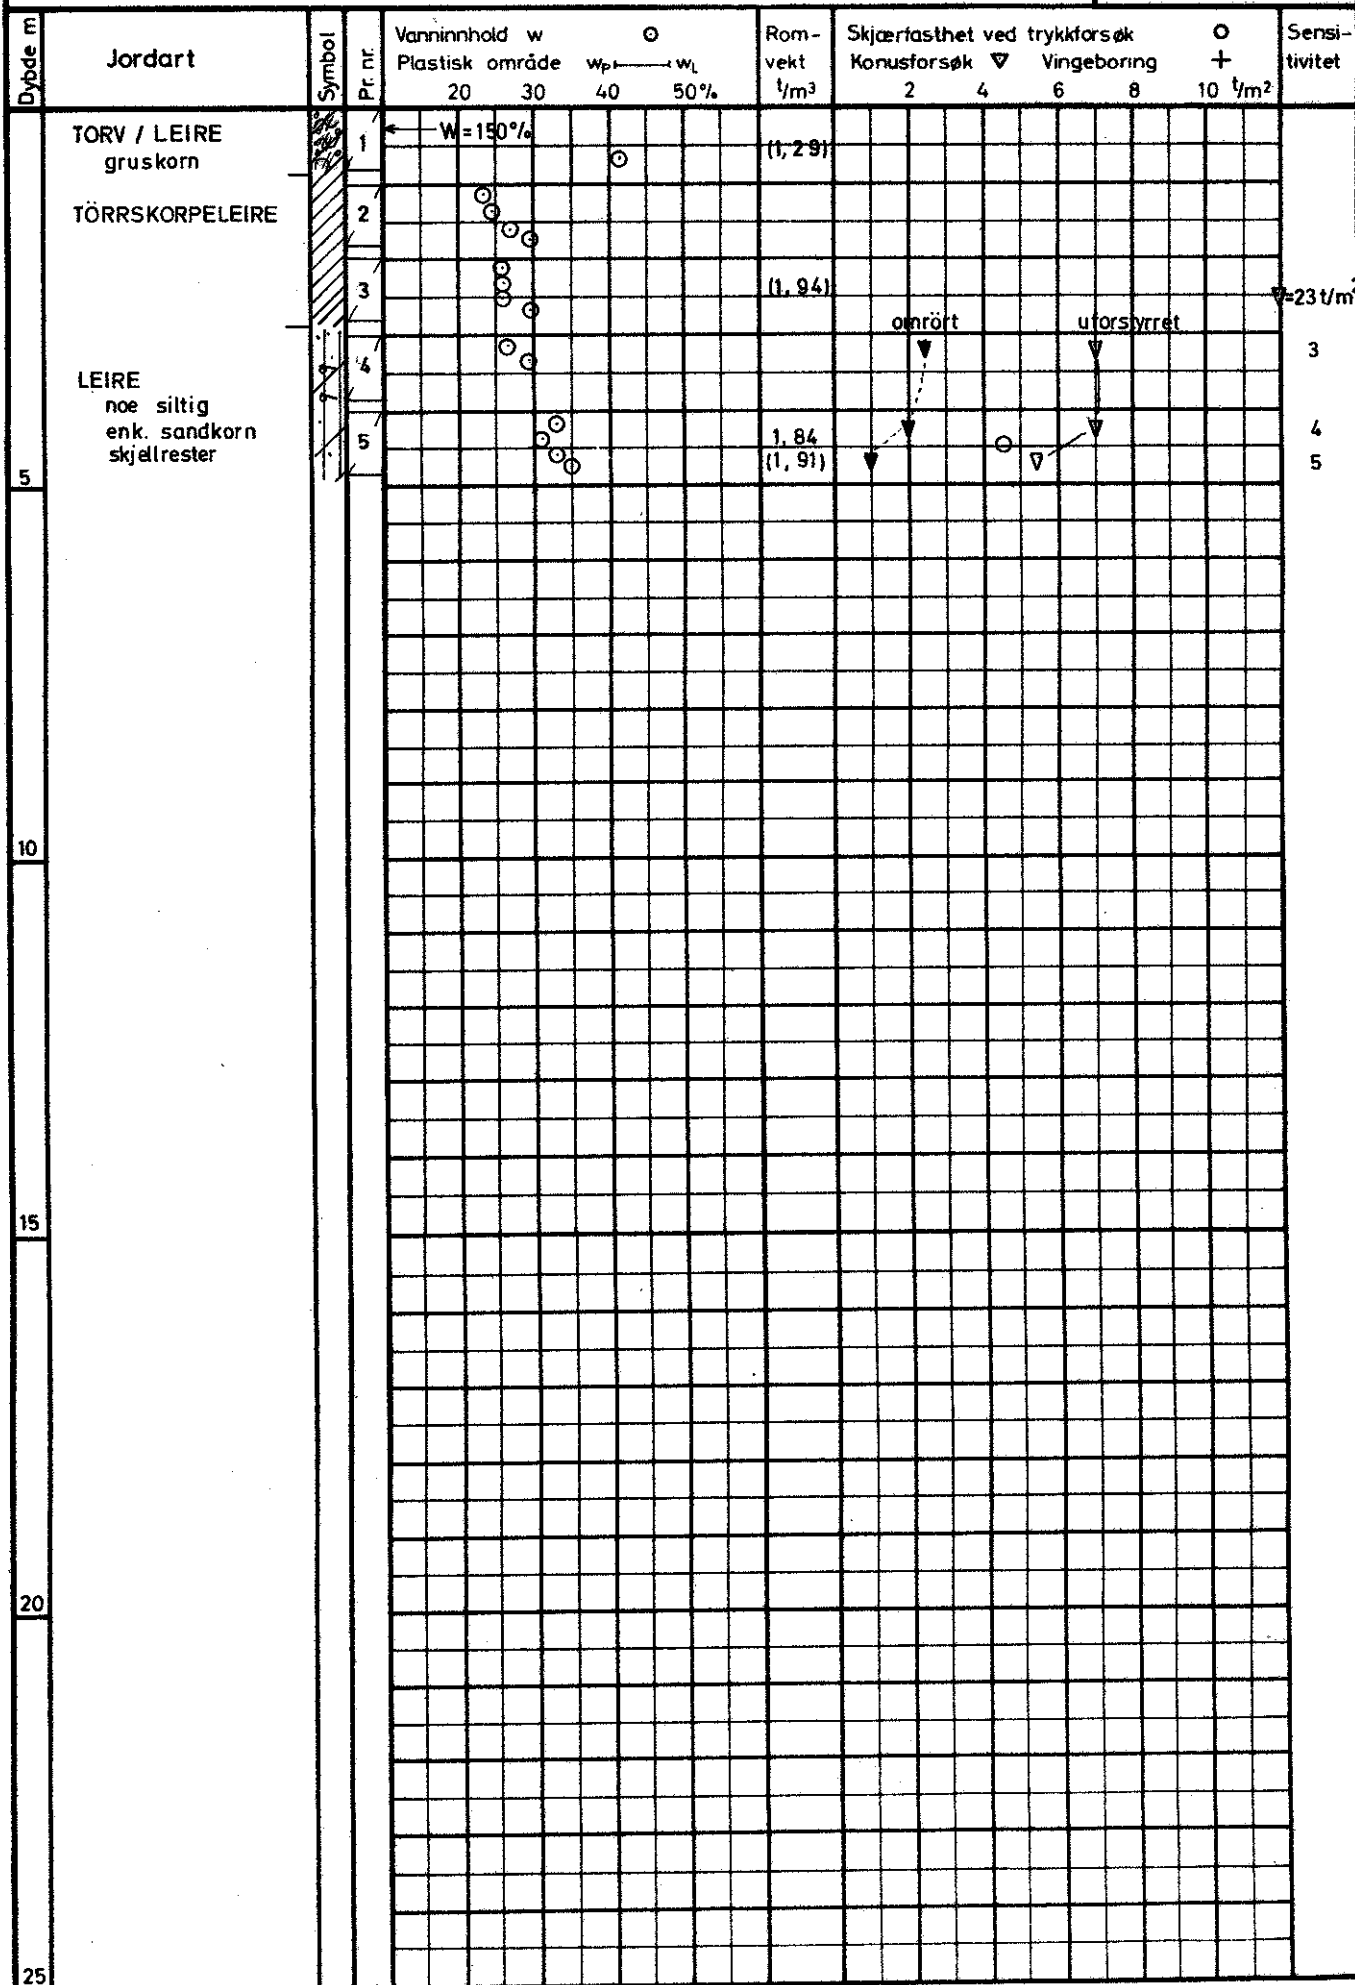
| Dybde m | Jordart | Symbol | Pr. nr. | Vanninnhold w ⊙ Plastisk område $w_P$ —— $w_L$ 20 30 40 50% | Rom-vekt t/m³ | Skjærfasthet ved trykkforsøk ○ Konusforsøk ∇ Vingeboring + 2 4 6 8 10 t/m² | Sensi-tivitet |
|---|---|---|---|---|---|---|---|
| | TORV / LEIRE gruskorn | | 1 | W = 150% | (1, 29) | | |
| | TÖRRSKORPELEIRE | | 2 | | | | |
| | | | 3 | | (1, 94) | | ∇=23 t/m² |
| | | | | | | omrört uforstyrret | |
| | LEIRE noe siltig enk. sandkorn skjellrester | | 4 | | | | 3 |
| | | | 5 | | 1, 84 (1, 91) | | 4 5 |
| 5 | | | | | | | |
| 10 | | | | | | | |
| 15 | | | | | | | |
| 20 | | | | | | | |
| 25 | | | | | | | |